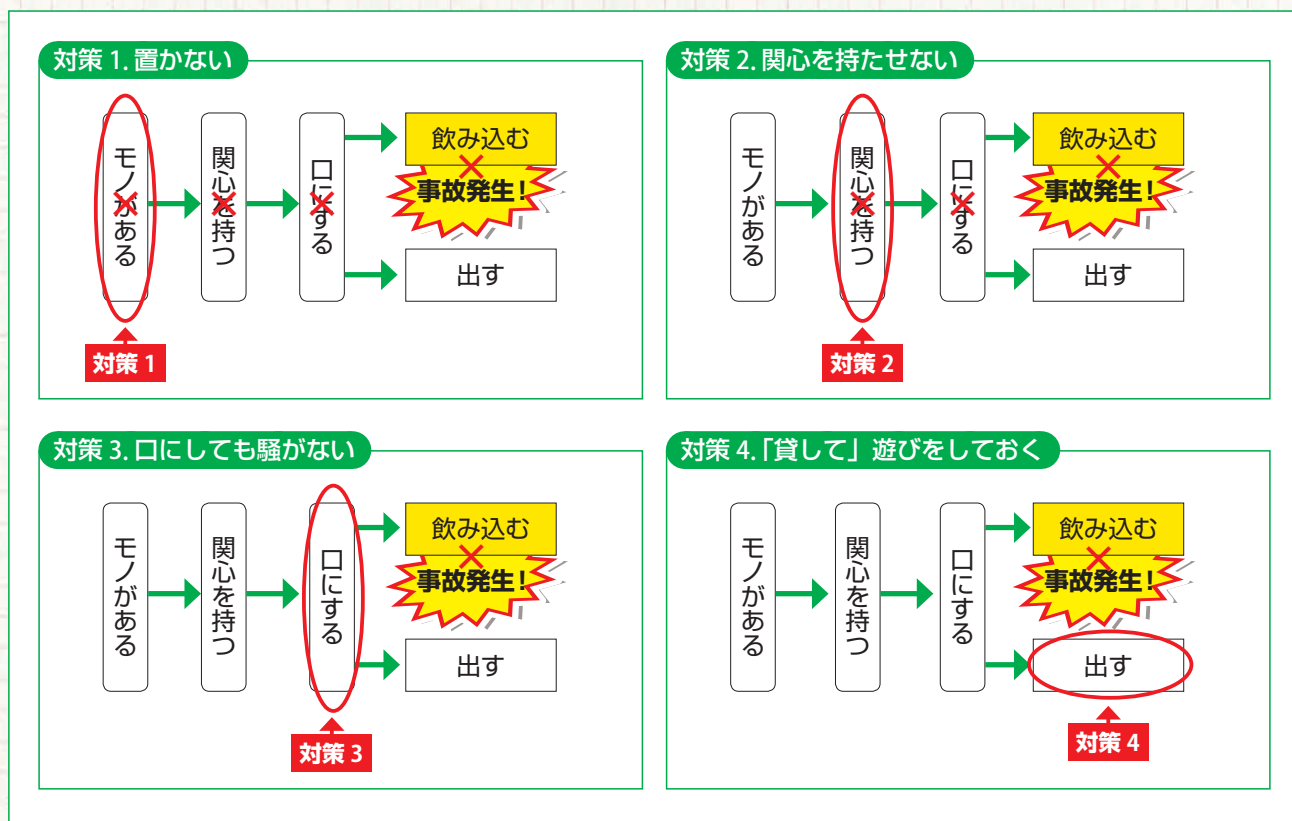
対策 1. 置かない

モノがある
関心を持つ
口にする
飲み込む
事故発生！
出す
対策 1

対策 2. 関心を持たせない

モノがある
関心を持つ
口にする
飲み込む
事故発生！
出す
対策 2

対策 3. 口にしても騒がない

モノがある
関心を持つ
口にする
飲み込む
事故発生！
出す
対策 3

対策 4.「貸して」遊びをしておく

モノがある
関心を持つ
口にする
飲み込む
事故発生！
出す
対策 4